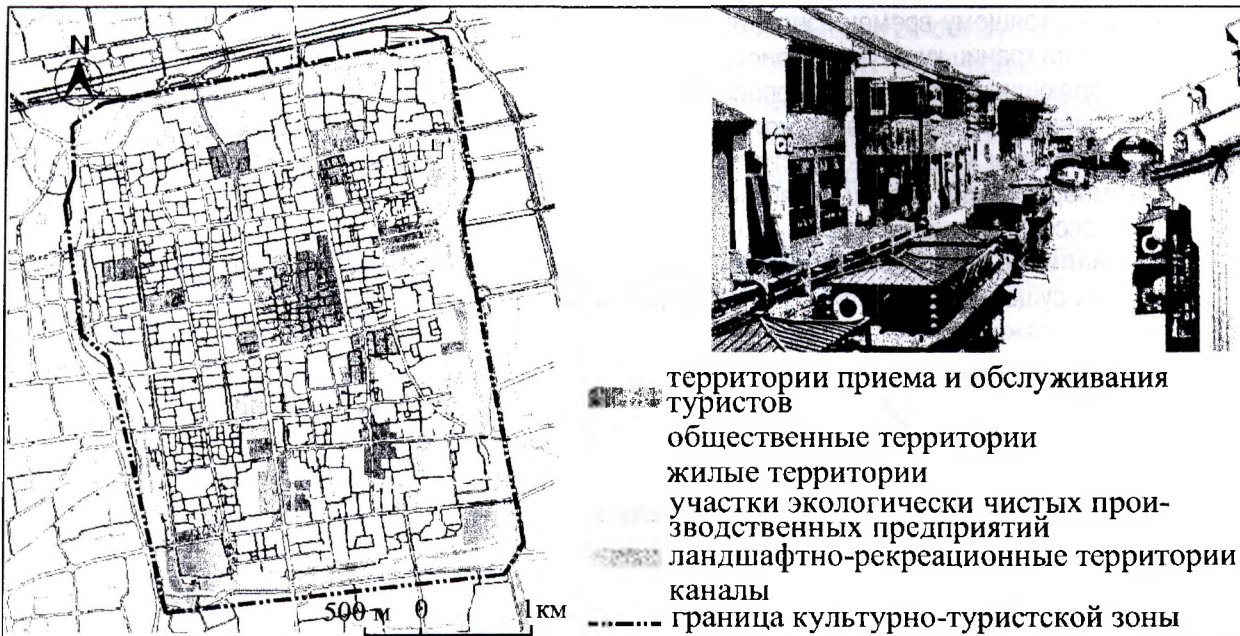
N

500 м 0 1км

территории приема и обслуживания туристов

общественные территории

жилые территории

участки экологически чистых производственных предприятий

ландшафтно-рекреационные территории

каналы

границa культурно-туристской зоны